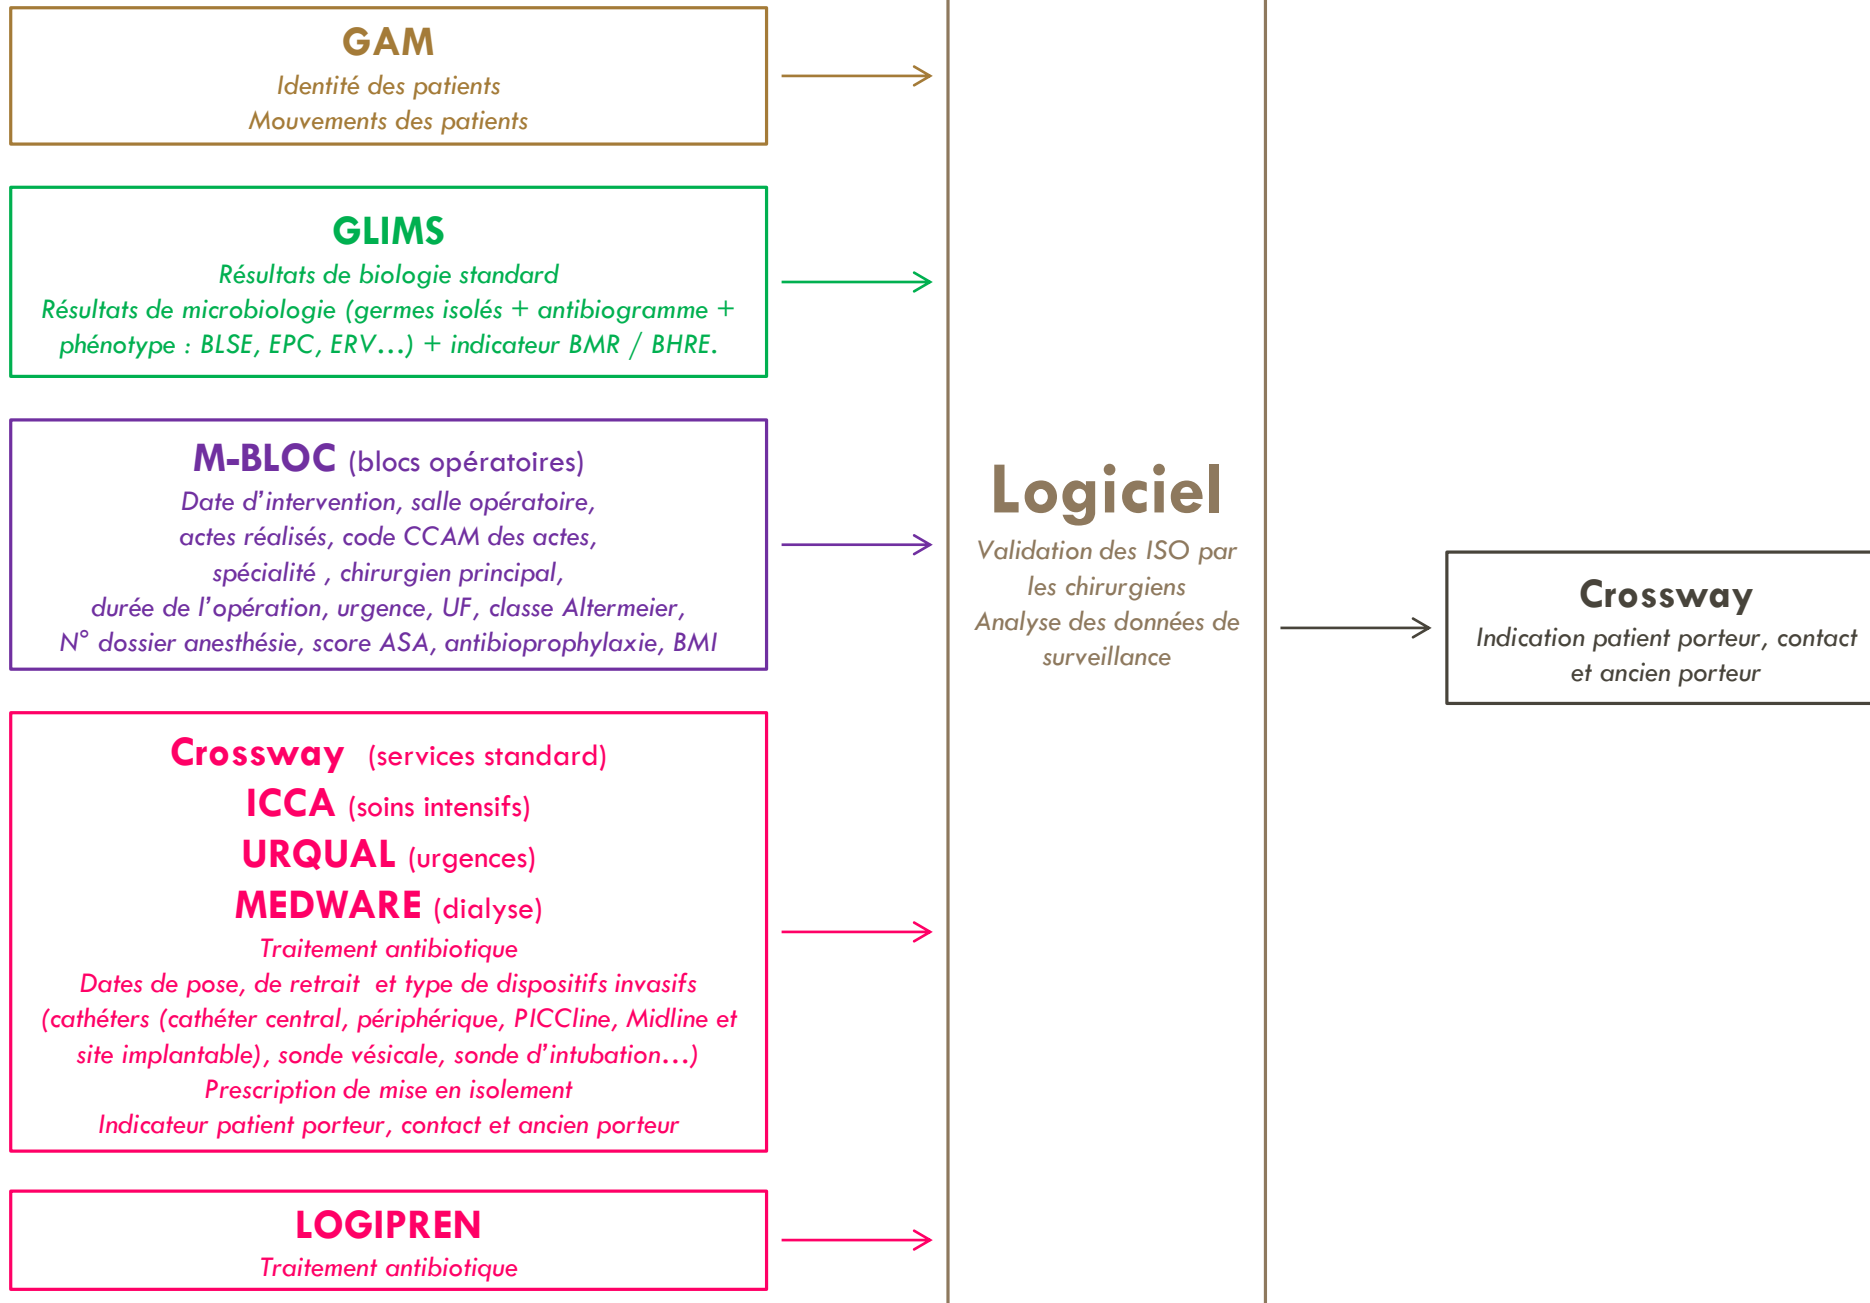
GAM
Identité des patients
Mouvements des patients

GLIMS
Résultats de biologie standard
Résultats de microbiologie (germes isolés + antibiogramme + phénotype : BLSE, EPC, ERV…) + indicateur BMR / BHRE.

M-BLOC (blocs opératoires)
Date d'intervention, salle opératoire, actes réalisés, code CCAM des actes, spécialité , chirurgien principal, durée de l'opération, urgence, UF, classe Altermeier, N° dossier anesthésie, score ASA, antibioprophylaxie, BMI

Crossway (services standard)
ICCA (soins intensifs)
URQUAL (urgences)
MEDWARE (dialyse)
Traitement antibiotique
Dates de pose, de retrait et type de dispositifs invasifs (cathéters (cathéter central, périphérique, PICCline, Midline et site implantable), sonde vésicale, sonde d'intubation…)
Prescription de mise en isolement
Indicateur patient porteur, contact et ancien porteur

LOGIPREN
Traitement antibiotique

Logiciel
Validation des ISO par les chirurgiens
Analyse des données de surveillance

Crossway
Indication patient porteur, contact et ancien porteur